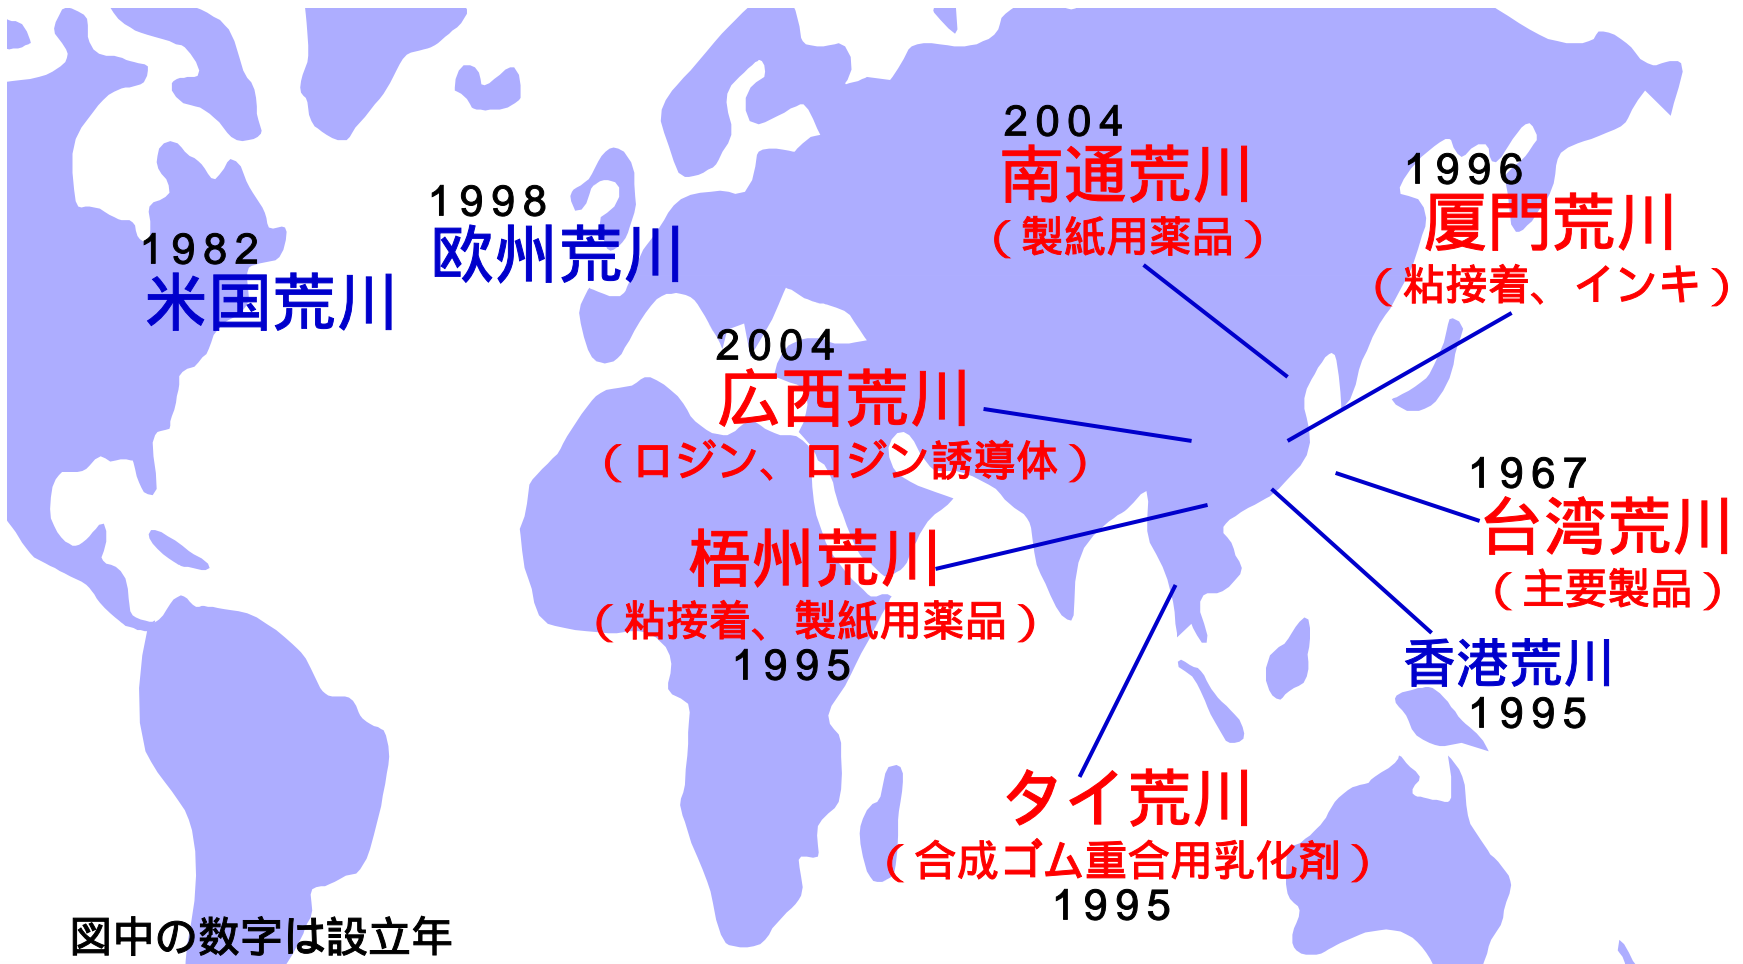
1982
米国荒川

1998
欧州荒川

2004
南通荒川
（製紙用薬品）

1996
厦門荒川
（粘接着、インキ）

2004
広西荒川
（ロジン、ロジン誘導体）

1967
台湾荒川
（主要製品）

梧州荒川
（粘接着、製紙用薬品）
1995

香港荒川
1995

タイ荒川
（合成ゴム重合用乳化剤）
1995

図中の数字は設立年